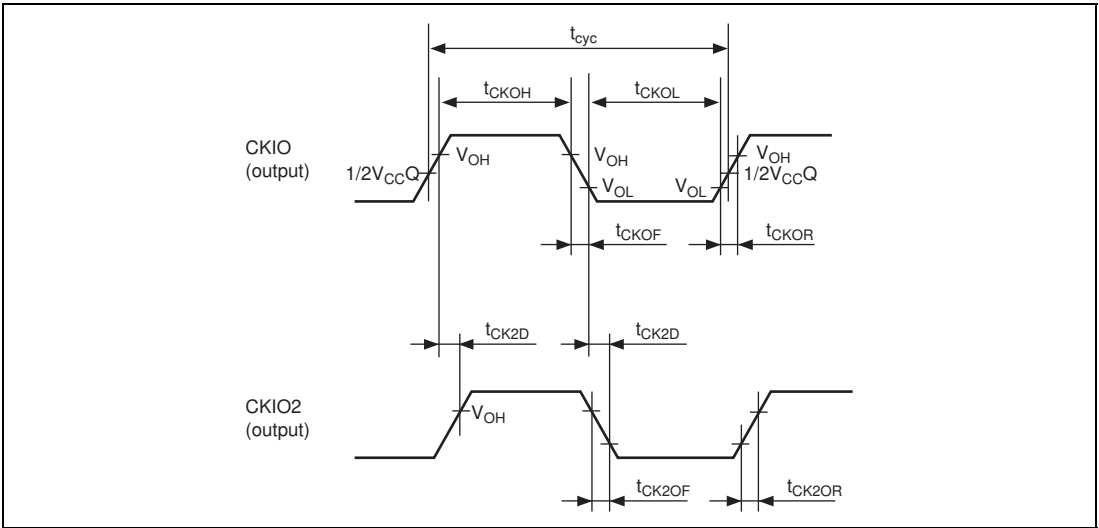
$t_{cyc}$

$t_{CKOH}$

$t_{CKOL}$

CKIO (output)

$1/2V_{CC}Q$

$V_{OH}$

$V_{OH}$

$V_{OL}$

$V_{OL}$

$V_{OH}$

$1/2V_{CC}Q$

$t_{CKOF}$

$t_{CKOR}$

$t_{CK2D}$

$t_{CK2D}$

CKIO2 (output)

$V_{OH}$

$t_{CK2OF}$

$t_{CK2OR}$